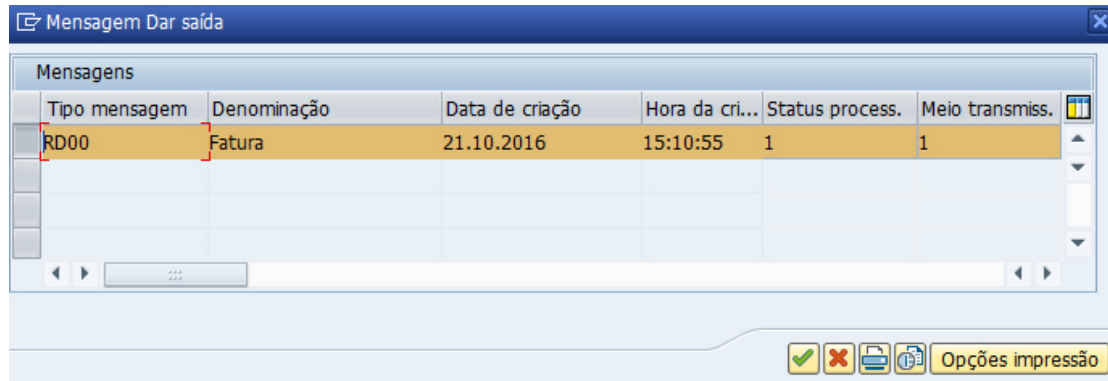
Mensagem Dar saída

Mensagens

| Tipo mensagem | Denominação | Data de criação | Hora da cri... | Status process. | Meio transmiss. |
|---|---|---|---|---|---|
| RD00 | Fatura | 21.10.2016 | 15:10:55 | 1 | 1 |

Opções impressão